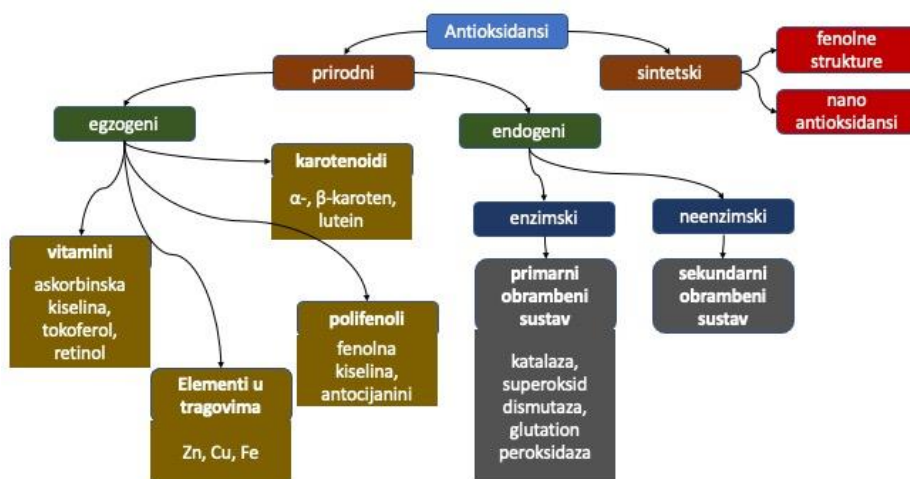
Antioksidansi

prirodni

sintetski

fenolne strukture

nano antioksidansi

egzogeni

endogeni

karotenoidi

α-, β-karoten, lutein

enzimski

neenzimski

vitamini

askorbinska kiselina, tokoferol, retinol

primarni obrambeni sustav

katalaza, superoksid dismutaza, glutation peroksidaza

sekundarni obrambeni sustav

polifenoli

fenolna kiselina, antocijanini

Elementi u tragovima

Zn, Cu, Fe